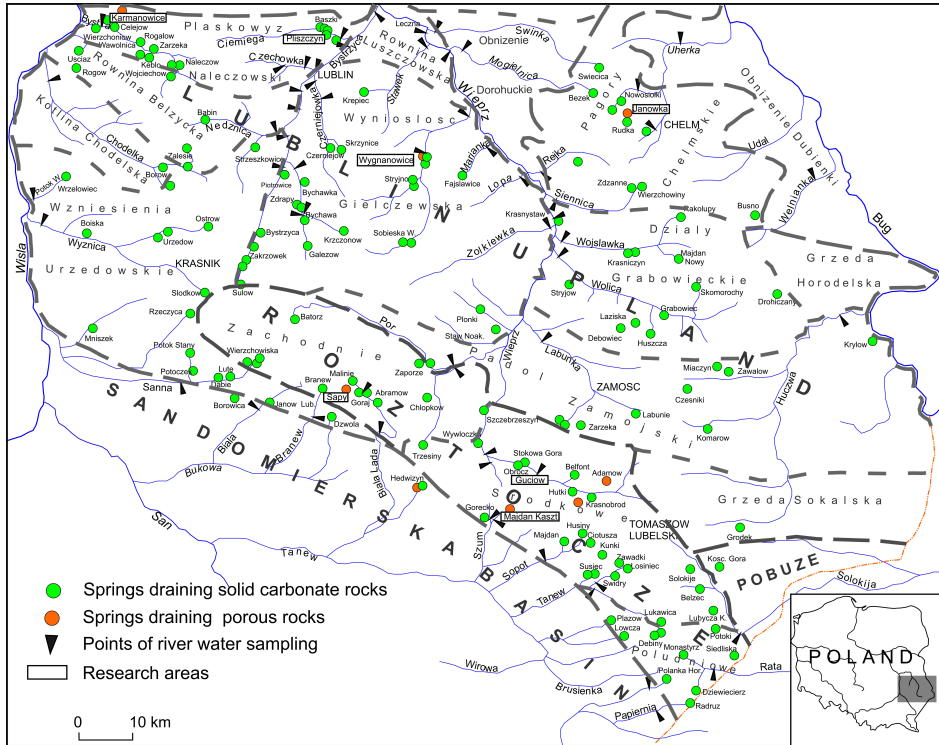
Karmanowice
Bystra
Celejow
Wierzchoniow
Wawolnica
Rogalow
Zarzeka
Nałęczow
Kebło
Wojciechow
Uściąż
Rogow
Plaskowyz
Baszki
Pliszczyn
Ciemięga
Czechowka
Bystrzyca
Łęczna
Swinka
Uherka
Obnizenie
Dorohuckie
Rownina
Luszczowska
Mogielnica
Nałęczowski
LUBLIN
Rownina Bełzycka
Kotlina Chodelska
Babin
Nedznica
Krepiec
Sławek
Wieprz
Świecica
Bezek
Nowosiołki
Janowka
Rudka
CHELM
Pagory
Chelmskie
Obnizenie Dubienki
Udal
Chodelka
Zalesie
Bobow
Strzeszkowice
Czerniejowka
Czerniejow
Skrzynice
Wynioslosc
Wygnanowice
Mariańka
Fajsławice
Rejka
Lopa
Siennica
Zdzanne
Wierzchowiny
Potok W.
Wrzelowiec
Piotrowice
Bychawka
Zdrapy
Bychawa
Stryjno
Giełczewska
Krasnystaw
Rakolupy
Busno
Wełnianka
Wzniesienia
Boiska
Ostrow
Wyżnica
Urzedow
Urzedowskie
KRASNIK
Bystrzyca
Zakrzowek
Krzczonow
Galezow
Sobieska W.
Zolkiewka
Wojsławka
Krasniczyn
Majdan Nowy
Działy
Grzeda
Horodelska
Bug
Wisla
Sulow
Słodkow
Rzeczyca
Mniszek
Batorz
Por
Plonki
Staw Noak.
Stryjow
Wolica
Grabowieckie
Skomorochy
Drohiczany
Laziska
Debowiec
Grabowiec
Huszcza
Krylow
Zachodnie
Potok Stany
Wierzchowiska
Potoczek
Lute
Dabie
Sanna
Borowica
Malinie
Branew
Sapy
Gorai
Abramow
Janow Lub.
Dzwola
Zaporze
Chlopkow
Wieprz
Labunka
Roztocze
ZAMOSC
Miaczyn
Zawalow
Huczwa
Czesniki
Labunie
Zarzeka
Komarow
Szczebrzeszyn
Zamojskie
SANDOMIERSKA
Biala
Branew
Biala Lada
Bukowa
San
Trzesiny
Wywłoczka
Stokowa Gora
Obrocz
Belfont
Adamow
Gucow
Hutki
Hedwizyn
Gorecko
Majdan Kaszt.
Krasnobrod
Srodkowe
TOMASZOW LUBELSKI
Grzeda Sokalska
Tanew
Szum
Majdan
Husiny
Ciotusza
Kunki
Zawadki
Losiniec
Susiec
Swidry
Sopot
Tanew
Grodek
Kosc. Gora
Solokije
Belzec
POBUZE
Solokija
Lukawica
Lubycza K.
Potoki
Siedliska
Plazow
Lowcza
Debiny
Monastyrz
Poludniowe
Polanka Hor.
Dziewiecierz
Radruz
Rata
Wirowa
Brusienka
Papiernia
BASEN
Springs draining solid carbonate rocks
Springs draining porous rocks
Points of river water sampling
Research areas
0
10 km
POLAND